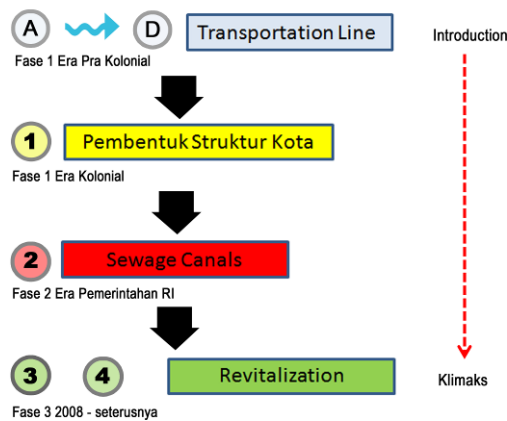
A D Transportation Line
Fase 1 Era Pra Kolonial

Introduction

1 Pembentuk Struktur Kota
Fase 1 Era Kolonial

2 Sewage Canals
Fase 2 Era Pemerintahan RI

3 4 Revitalization
Fase 3 2008 - seterusnya

Klimaks